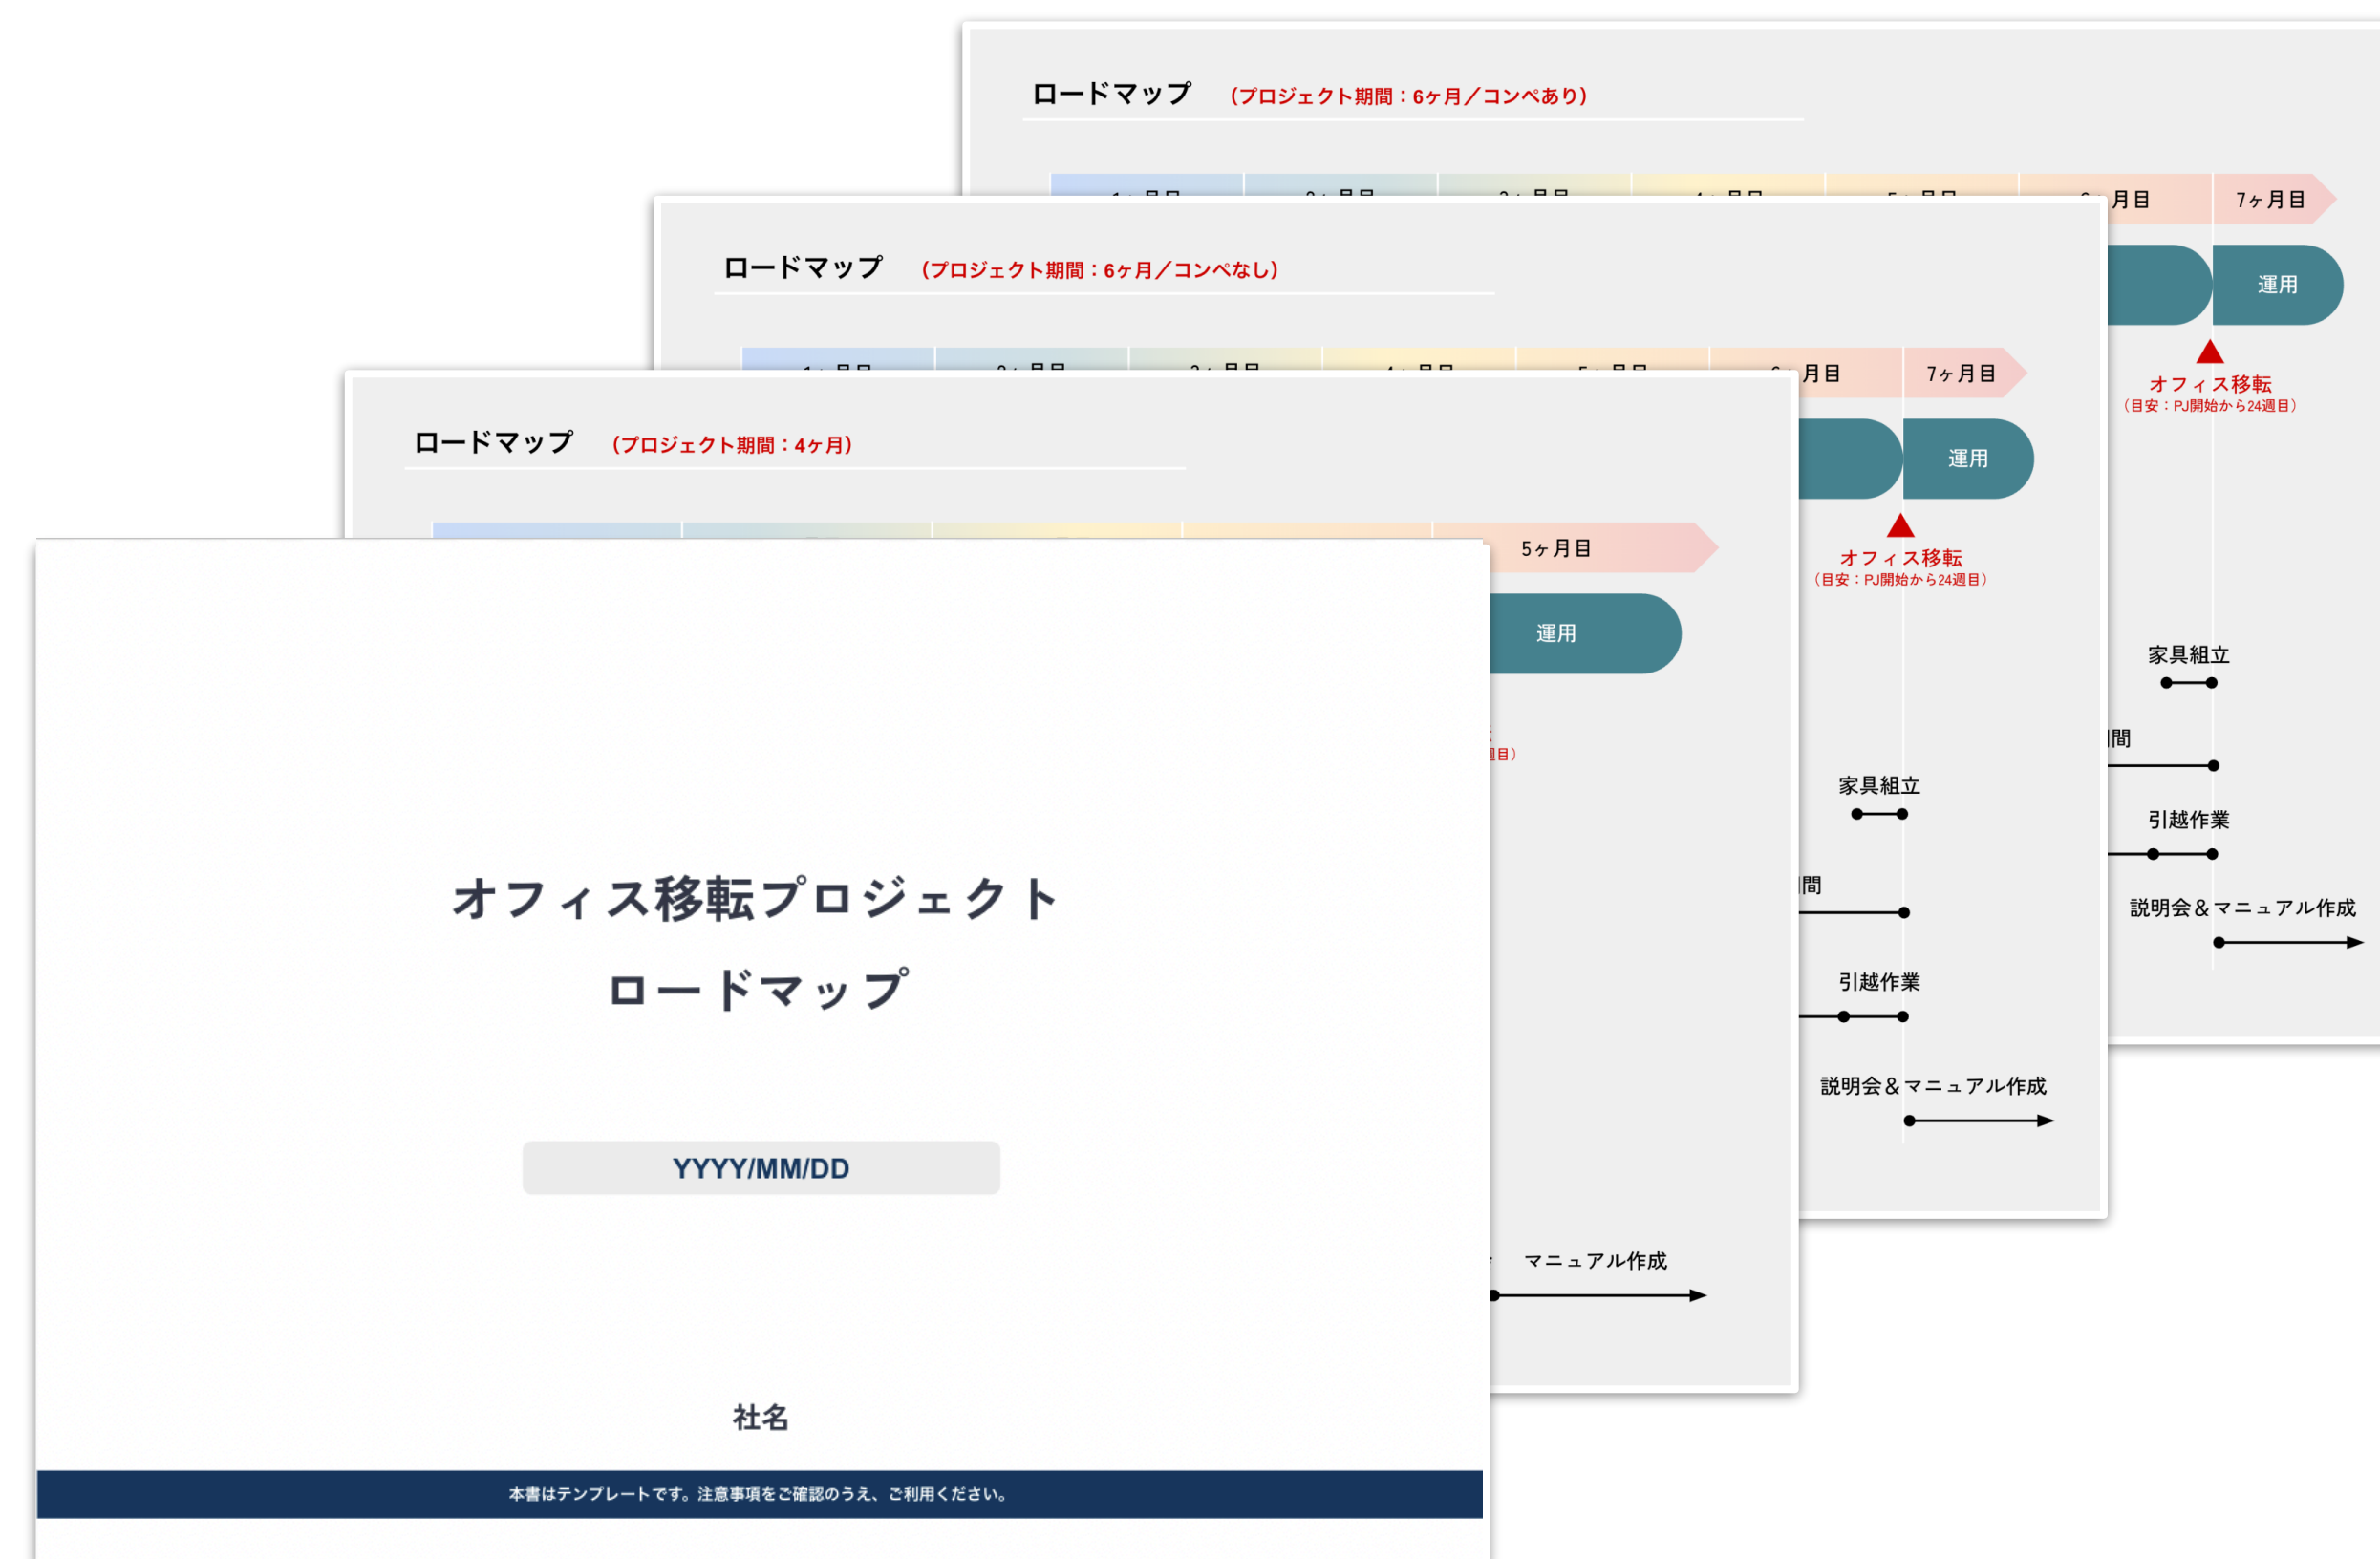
ロードマップ　（プロジェクト期間：6ヶ月／コンペあり）

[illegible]月目　7ヶ月目

運用

オフィス移転
（目安：PJ開始から24週目）

家具組立

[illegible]間

引越作業

説明会＆マニュアル作成

ロードマップ　（プロジェクト期間：6ヶ月／コンペなし）

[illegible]月目　7ヶ月目

運用

オフィス移転
（目安：PJ開始から24週目）

家具組立

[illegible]間

引越作業

説明会＆マニュアル作成

ロードマップ　（プロジェクト期間：4ヶ月）

5ヶ月目

運用

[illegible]目）

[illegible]マニュアル作成

オフィス移転プロジェクト
ロードマップ

YYYY/MM/DD

社名

本書はテンプレートです。注意事項をご確認のうえ、ご利用ください。